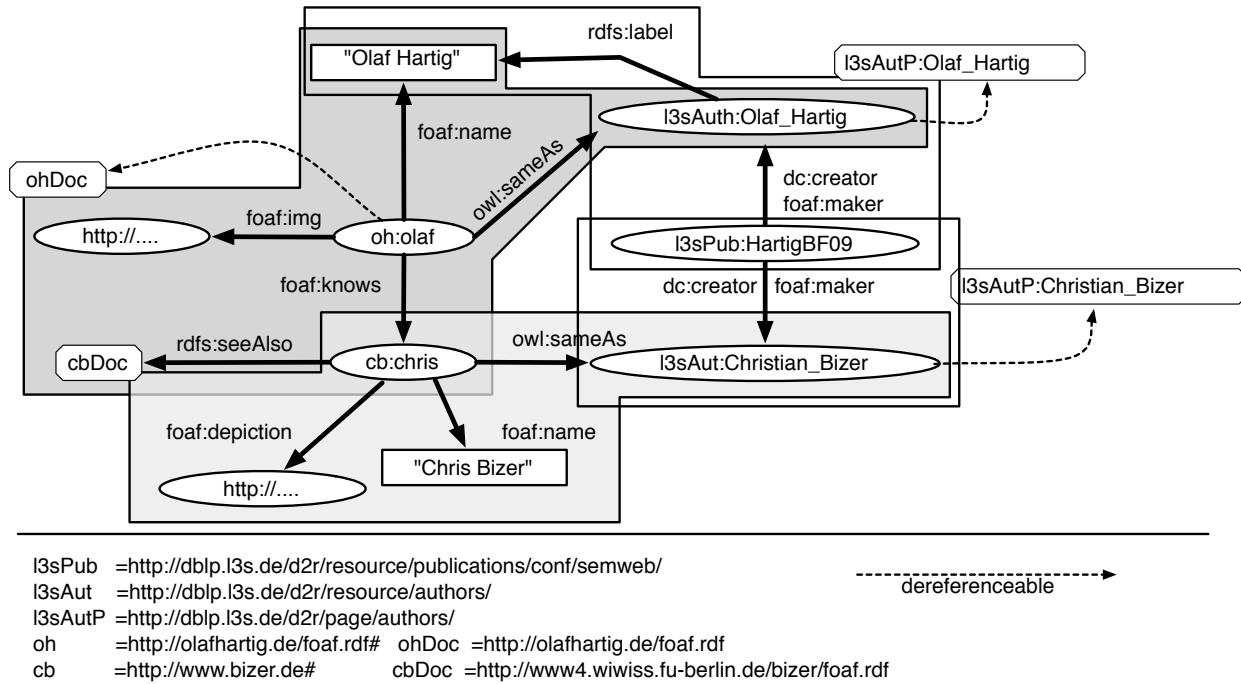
rdfs:label

"Olaf Hartig"

l3sAutP:Olaf_Hartig

l3sAuth:Olaf_Hartig

foaf:name

owl:sameAs

ohDoc

dc:creator
foaf:maker

foaf:img

http://....

oh:olaf

l3sPub:HartigBF09

foaf:knows

dc:creator

foaf:maker

l3sAutP:Christian_Bizer

rdfs:seeAlso

owl:sameAs

cbDoc

cb:chris

l3sAut:Christian_Bizer

foaf:depiction

foaf:name

"Chris Bizer"

http://....

l3sPub =http://dblp.l3s.de/d2r/resource/publications/conf/semweb/
l3sAut =http://dblp.l3s.de/d2r/resource/authors/
l3sAutP =http://dblp.l3s.de/d2r/page/authors/
oh =http://olafhartig.de/foaf.rdf# ohDoc =http://olafhartig.de/foaf.rdf
cb =http://www.bizer.de# cbDoc =http://www4.wiwiss.fu-berlin.de/bizer/foaf.rdf

dereferenceable